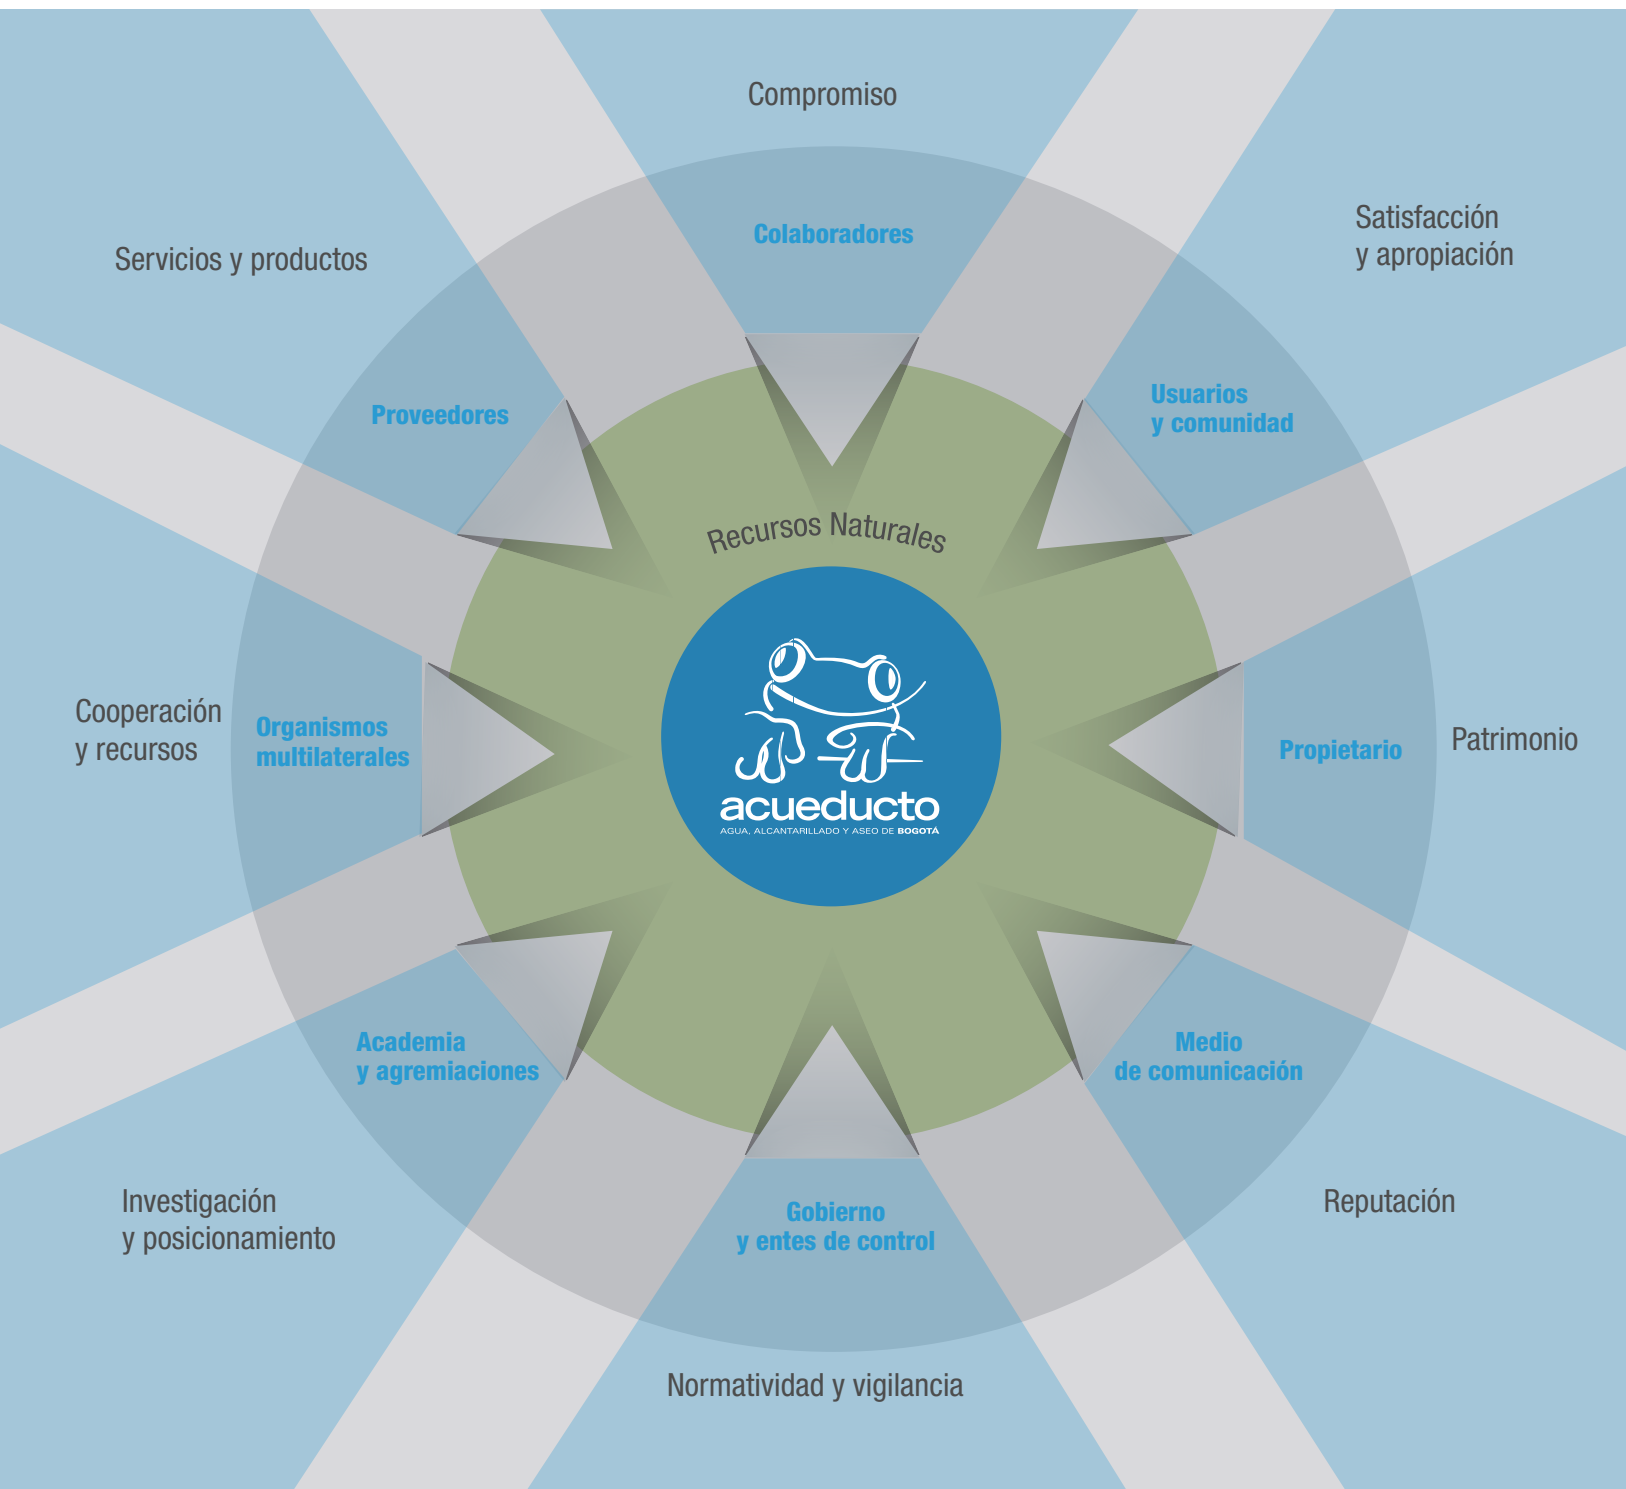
Compromiso

Servicios y productos

Satisfacción
y apropiación

Colaboradores

Proveedores

Usuarios
y comunidad

Recursos Naturales

acueducto
AGUA, ALCANTARILLADO Y ASEO DE BOGOTÁ

Cooperación
y recursos

Organismos
multilaterales

Propietario

Patrimonio

Academia
y agremiaciones

Medio
de comunicación

Gobierno
y entes de control

Investigación
y posicionamiento

Reputación

Normatividad y vigilancia